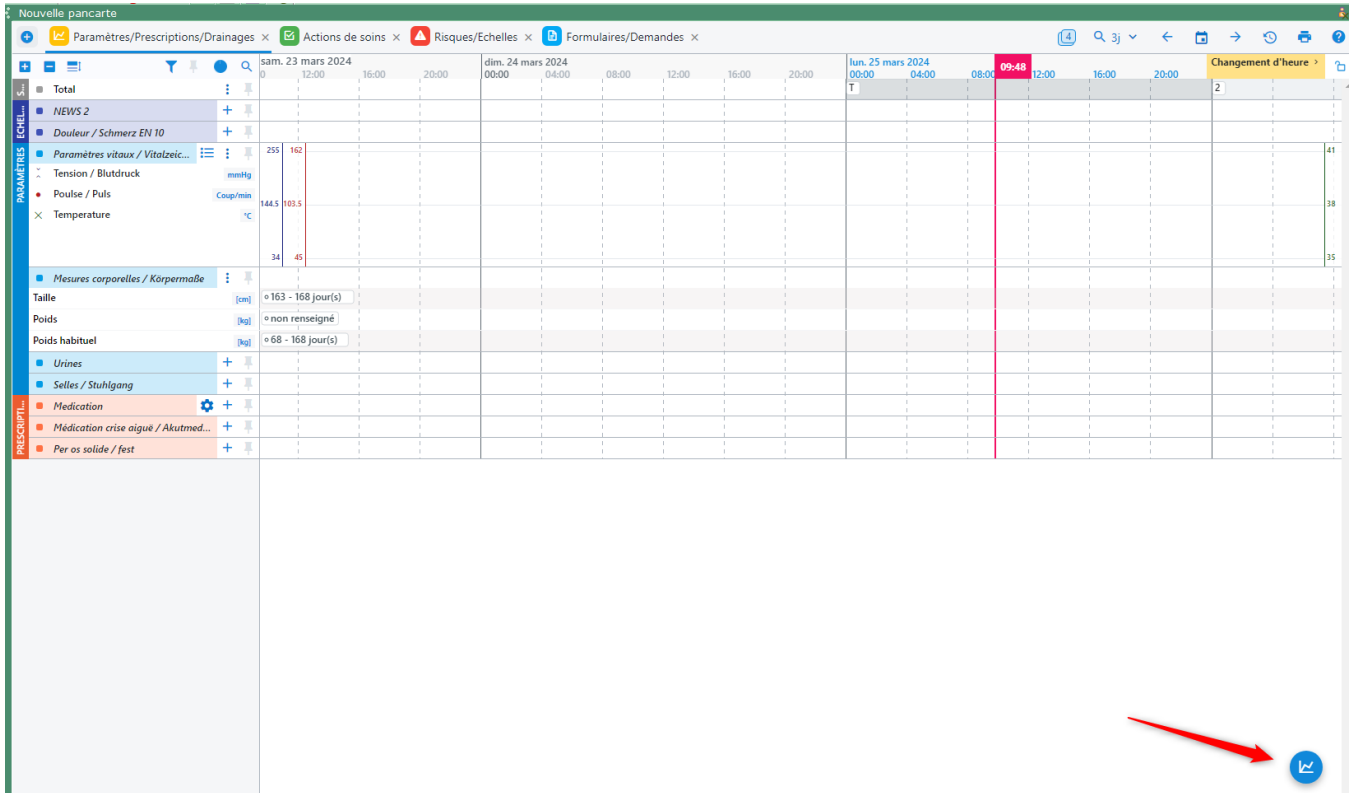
Nouvelle pancarte

Paramètres/Prescriptions/Drainages ×
Actions de soins ×
Risques/Echelles ×
Formulaires/Demandes ×

4
3j

sam. 23 mars 2024
0
12:00
16:00
20:00
dim. 24 mars 2024
00:00
04:00
08:00
12:00
16:00
20:00
lun. 25 mars 2024
00:00
04:00
08:00
09:48
12:00
16:00
20:00
Changement d'heure ›

S...
Total
T
2

ECHEL...
NEWS 2
Douleur / Schmerz EN 10

PARAMÈTRES
Paramètres vitaux / Vitalzeic...
Tension / Blutdruck mmHg
Poulse / Puls Coup/min
Temperature °C
255 162
144.5 103.5
34 45
41
38
35

Mesures corporelles / Körpermaße
Taille [cm] 163 - 168 jour(s)
Poids [kg] non renseigné
Poids habituel [kg] 68 - 168 jour(s)
Urines
Selles / Stuhlgang

PRESCRIPTI...
Medication
Médication crise aiguë / Akutmed...
Per os solide / fest